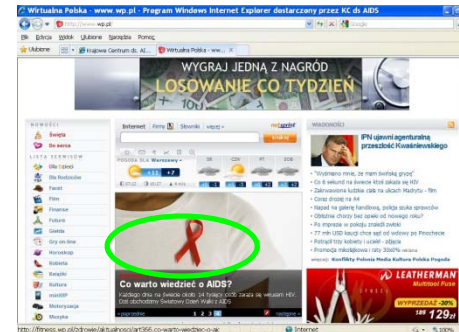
Wirtualna Polska - www.wp.pl - Program Windows Internet Explorer dostarczony przez KC ds AIDS

http://www.wp.pl

Google

Plik Edycja Widok Ulubione Narzędzia Pomoc

Ulubione

Krajowe Centrum ds. AI...

Wirtualna Polska - www....

WYGRAJ JEDNĄ Z NAGRÓD

LOSOWANIE CO TYDZIEŃ

NOWOŚCI

Święta

Do serca

LISTA SERWISÓW

Dla Dzieci

Dla Rodziców

Facet

Film

Finanse

Fotoreportaże

Gazeta

Gry on-line

Horoskop

Kobieta

Książki

Kultura

miniBP

Motoryzacja

Muzyka

Internet Firmy Słownik więcej

netsprint

SZUKAJ

POGODA DLA Warszawy

ŚR CZW PT SOB

+11 +7

Co warto wiedzieć o AIDS?

Każdego dnia na świecie około 14 tysięcy osób zaraża się wirusem HIV. Dziś obchodzimy Światowy Dzień Walki z AIDS

WIADOMOŚCI

IPN ujawnił agenturalną przeszłość Kwaśniewskiego

"Wydmiano mnie, że mam świńską grypę"

Co 8 sekund na świecie ktoś zakaża się HIV

Zaskakująca kobieta cała na okładkach Madrytu - film

Coraz droższe na A4

Napad na galerię handlową, policja szuka sprawców

Obłędne chorzy bez opieki od nowego roku?

Po imprezie w pokoju znaleźli zwłoki

77 mln USD kaucji chce się od wdowy po Pinochecie

Potrzeli trzy kobiety i uciekł - zdjęcia

Promocja mieszkania i nowe domy 1 zł

więcej: Konflikty Polska Media Kultura Polska Pogoda

LEATHERMAN

Multitool Fuse

WYPRZEDAŻ -30%

129zł

http://fitness.wp.pl/zdrowie/aktualnosci/art366,co-warto-wiedziec-o-aid

Internet

100%